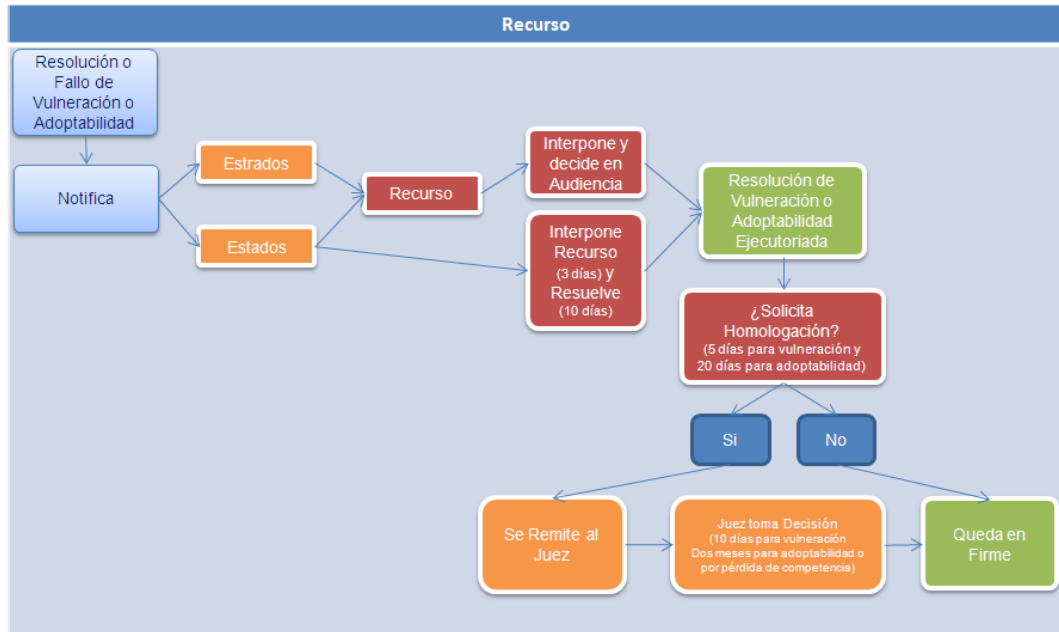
Recurso

Resolución o Fallo de Vulneración o Adoptabilidad

Notifica

Estrados

Estados

Recurso

Interpone y decide en Audiencia

Interpone Recurso (3 días) y Resuelve (10 días)

Resolución de Vulneración o Adoptabilidad Ejecutoriada

¿Solicita Homologación? (5 días para vulneración y 20 días para adoptabilidad)

Si

No

Se Remite al Juez

Juez toma Decisión (10 días para vulneración Dos meses para adoptabilidad o por pérdida de competencia)

Queda en Firme